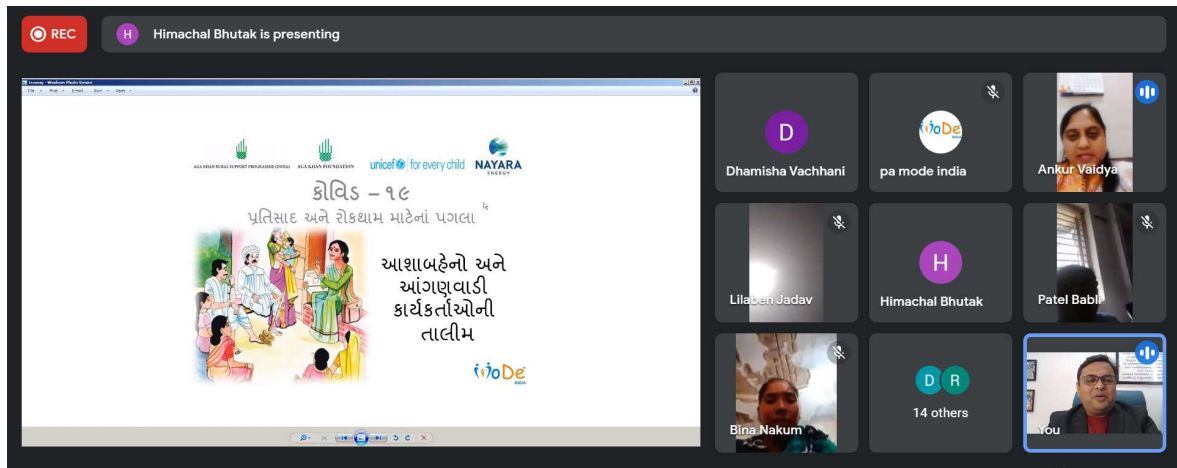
REC

H Himachal Bhutak is presenting

Training - Windows Photo Viewer
File Print E-mail Burn Open

AGA KHAN RURAL SUPPORT PROGRAMME (INDIA) AGA KHAN FOUNDATION unicef for every child NAYARA ENERGY

કોવિડ – ૧૯
પ્રતિસાદ અને રોકથામ માટેનાં પગલા

આશાબહેનો અને આંગણવાડી કાર્યકર્તાઓની તાલીમ

MoDe INDIA

D
Dhamisha Vachhani

pa mode india

Ankur Vaidya

Lilaben Jadav

H
Himachal Bhutak

Patel Babli

Bina Nakum

D R
14 others

You